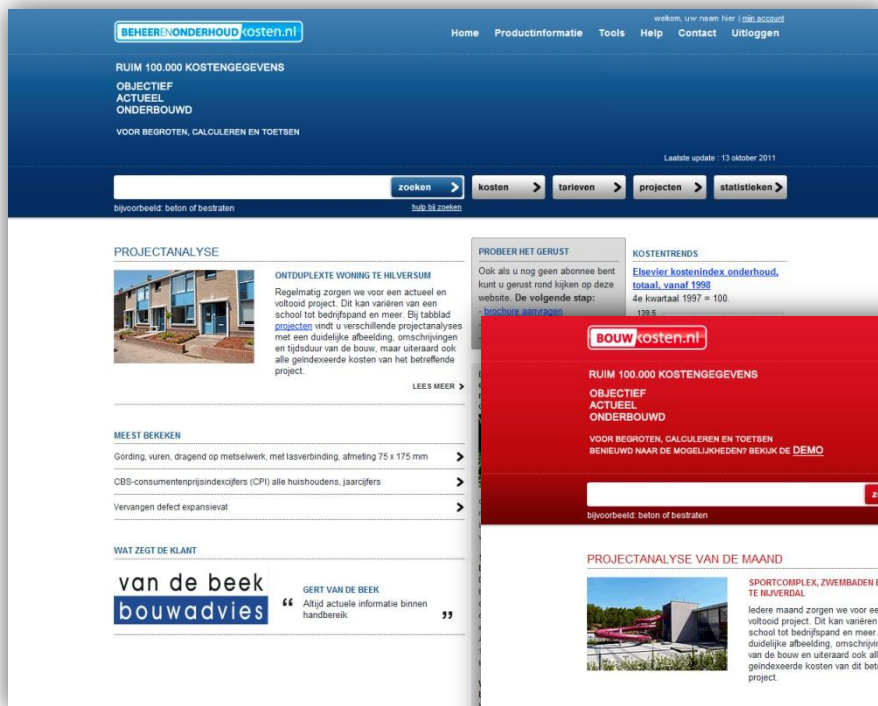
BEHEERENONDERHOUDkosten.nl

welkom, uw naam hier | mijn account

Home Productinformatie Tools Help Contact Uitloggen

RUIM 100.000 KOSTENGEGEVENS

OBJECTIEF
ACTUEEL
ONDERBOUWD

VOOR BEGROTEN, CALCULEREN EN TOETSEN

Laatste update : 13 oktober 2011

zoeken

bijvoorbeeld: beton of bestraten

hulp bij zoeken

kosten tarieven projecten statistieken

PROJECTANALYSE

ONTDUPLEXTE WONING TE HILVERSUM

Regelmatig zorgen we voor een actueel en voltooid project. Dit kan variëren van een school tot bedrijfspand en meer. Bij tabblad projecten vindt u verschillende projectanalyses met een duidelijke afbeelding, omschrijvingen en tijdsduur van de bouw, maar uiteraard ook alle geïndexeerde kosten van het betreffende project.

LEES MEER

PROBEER HET GERUST

Ook als u nog geen abonnee bent kunt u gerust rond kijken op deze website. De volgende stap:
- brochure aanvragen

KOSTENTRENDS

Elsevier kostenindex onderhoud, totaal, vanaf 1998
4e kwartaal 1997 = 100.
139,5

MEEST BEKEKEN

Gording, vuren, dragend op metselwerk, met lasverbinding, afmeting 75 x 175 mm

CBS-consumentenprijsindexcijfers (CPI) alle huishoudens, jaarcijfers

Vervangen defect expansievat

WAT ZEGT DE KLANT

van de beek
bouwadvies

GERT VAN DE BEEK
“ Altijd actuele informatie binnen handbereik ”

BOUWkosten.nl

RUIM 100.000 KOSTENGEGEVENS

OBJECTIEF
ACTUEEL
ONDERBOUWD

VOOR BEGROTEN, CALCULEREN EN TOETSEN
BENIEUWD NAAR DE MOGELIJKHEDEN? BEKIJK DE DEMO

zo

bijvoorbeeld: beton of bestraten

PROJECTANALYSE VAN DE MAAND

SPORTCOMPLEX, ZWEMBADEN E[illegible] TE NIJVERDAL

Iedere maand zorgen we voor ee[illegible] voltooid project. Dit kan variëren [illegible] school tot bedrijfspand en meer. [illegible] duidelijke afbeelding, omschrijvin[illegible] van de bouw en uiteraard ook all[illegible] geïndexeerde kosten van dit betr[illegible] project.